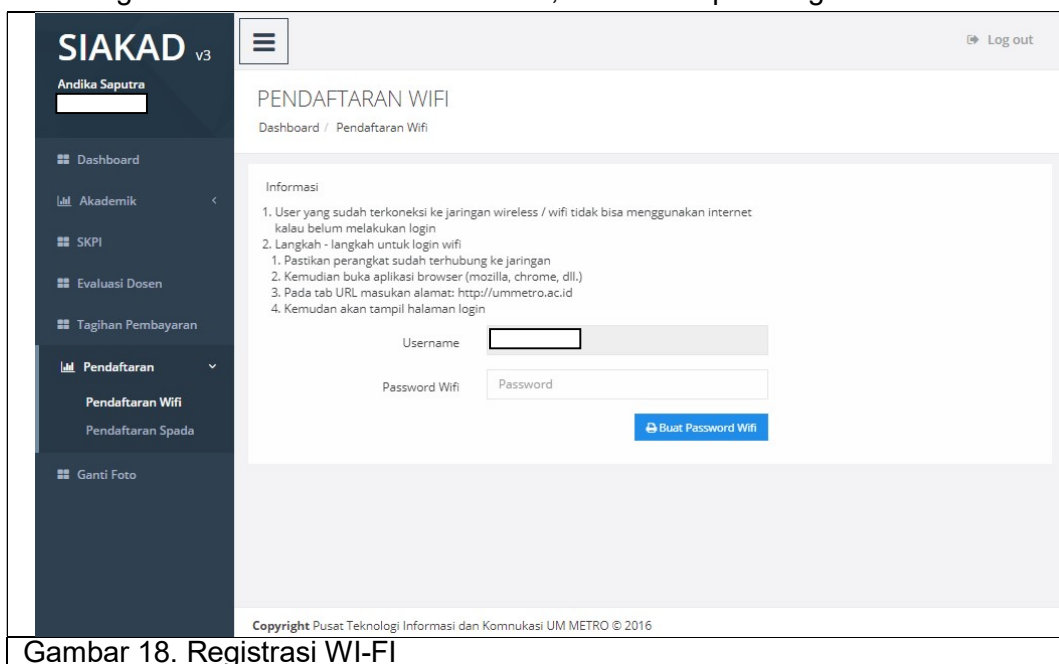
SIAKAD v3

Andika Saputra

Dashboard
Akademik
SKPI
Evaluasi Dosen
Tagihan Pembayaran
Pendaftaran
Pendaftaran Wifi
Pendaftaran Spada
Ganti Foto

Log out

PENDAFTARAN WIFI

Dashboard / Pendaftaran Wifi

Informasi

1. User yang sudah terkoneksi ke jaringan wireless / wifi tidak bisa menggunakan internet kalau belum melakukan login
2. Langkah - langkah untuk login wifi
1. Pastikan perangkat sudah terhubung ke jaringan
2. Kemudian buka aplikasi browser (mozilla, chrome, dll.)
3. Pada tab URL masukan alamat: http://ummetro.ac.id
4. Kemudan akan tampil halaman login

Username

Password Wifi Password

Buat Password Wifi

Copyright Pusat Teknologi Informasi dan Komnukasi UM METRO © 2016

Gambar 18. Registrasi WI-FI